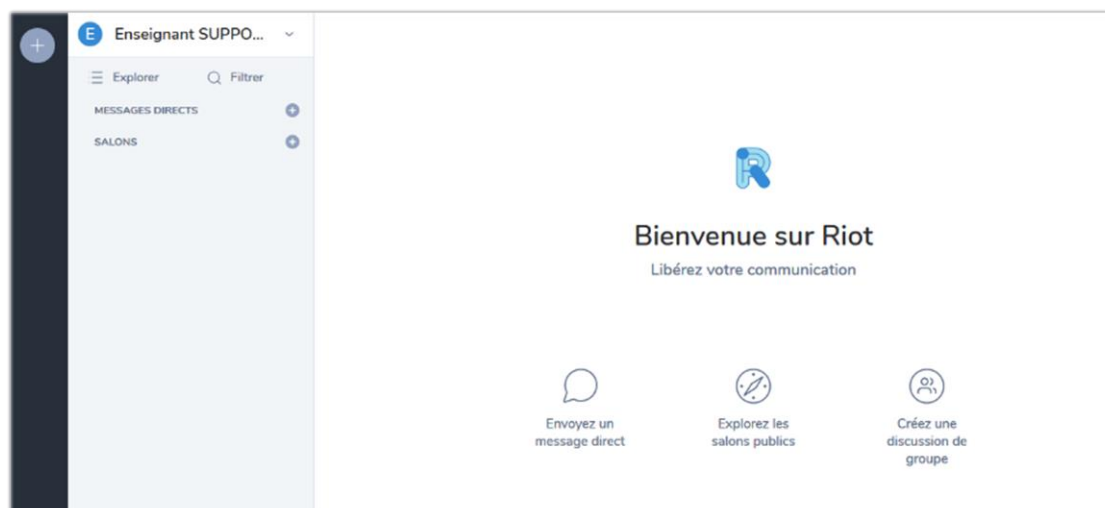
E Enseignant SUPPO...

Explorer Filtrer

MESSAGES DIRECTS

SALONS

Bienvenue sur Riot

Libérez votre communication

Envoyez un message direct

Explorez les salons publics

Créez une discussion de groupe